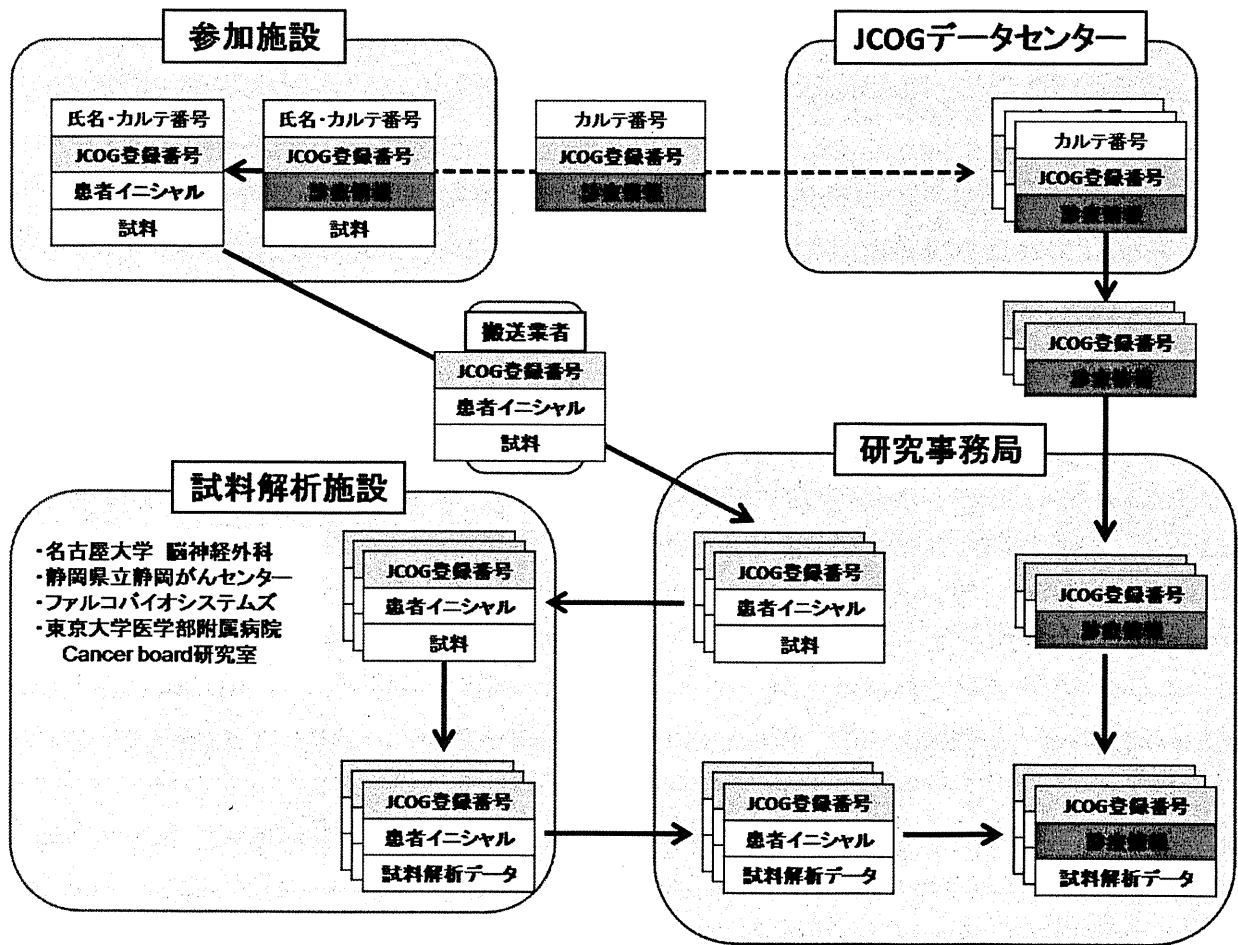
参加施設

氏名・カルテ番号
JCOG登録番号
患者イニシャル
試料

氏名・カルテ番号
JCOG登録番号
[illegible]
試料

カルテ番号
JCOG登録番号
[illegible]

JCOGデータセンター

カルテ番号
JCOG登録番号
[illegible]

JCOG登録番号
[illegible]

搬送業者
JCOG登録番号
患者イニシャル
試料

研究事務局

試料解析施設

・名古屋大学 脳神経外科
・静岡県立静岡がんセンター
・ファルコバイオシステムズ
・東京大学医学部附属病院 Cancer board研究室

JCOG登録番号
患者イニシャル
試料

JCOG登録番号
患者イニシャル
試料

JCOG登録番号
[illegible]

JCOG登録番号
患者イニシャル
試料解析データ

JCOG登録番号
患者イニシャル
試料解析データ

JCOG登録番号
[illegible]
試料解析データ